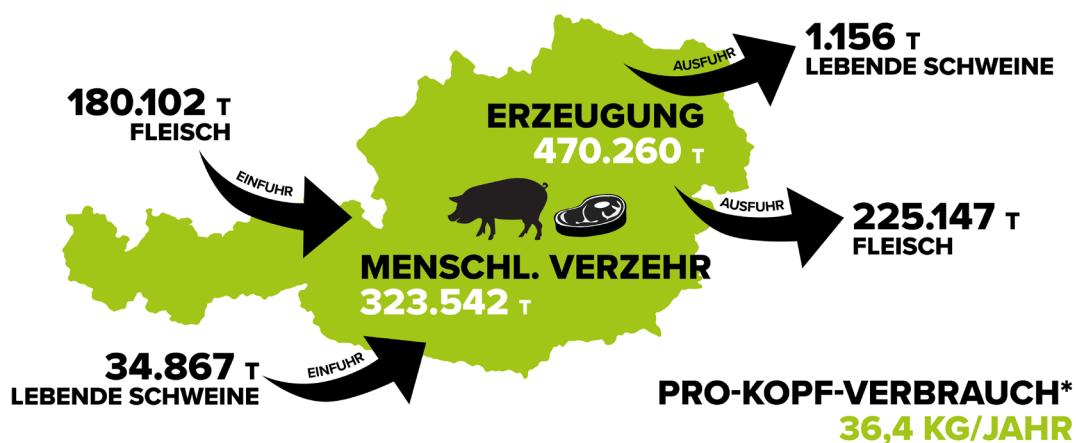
180.102 T
FLEISCH

EINFUHR

ERZEUGUNG
470.260 T

AUSFUHR

1.156 T
LEBENDE SCHWEINE

AUSFUHR

225.147 T
FLEISCH

MENSCHL. VERZEHR
323.542 T

34.867 T
LEBENDE SCHWEINE

EINFUHR

PRO-KOPF-VERBRAUCH*
36,4 KG/JAHR